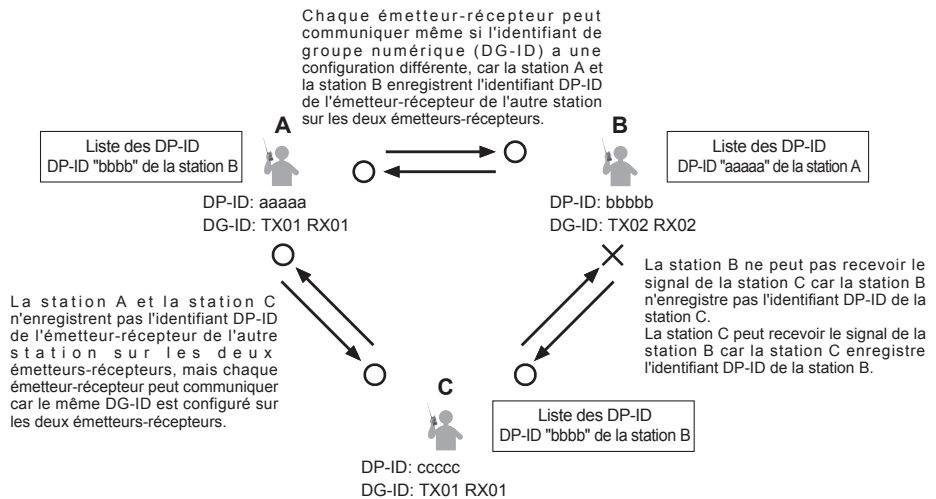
Chaque émetteur-récepteur peut communiquer même si l'identifiant de groupe numérique (DG-ID) a une configuration différente, car la station A et la station B enregistrent l'identifiant DP-ID de l'émetteur-récepteur de l'autre station sur les deux émetteurs-récepteurs.

A

Liste des DP-ID
DP-ID "bbbb" de la station B

DP-ID: aaaaa
DG-ID: TX01 RX01

B

Liste des DP-ID
DP-ID "aaaaa" de la station A

DP-ID: bbbbb
DG-ID: TX02 RX02

La station A et la station C n'enregistrent pas l'identifiant DP-ID de l'émetteur-récepteur de l'autre station sur les deux émetteurs-récepteurs, mais chaque émetteur-récepteur peut communiquer car le même DG-ID est configuré sur les deux émetteurs-récepteurs.

La station B ne peut pas recevoir le signal de la station C car la station B n'enregistre pas l'identifiant DP-ID de la station C.
La station C peut recevoir le signal de la station B car la station C enregistre l'identifiant DP-ID de la station B.

C

Liste des DP-ID
DP-ID "bbbb" de la station B

DP-ID: ccccc
DG-ID: TX01 RX01